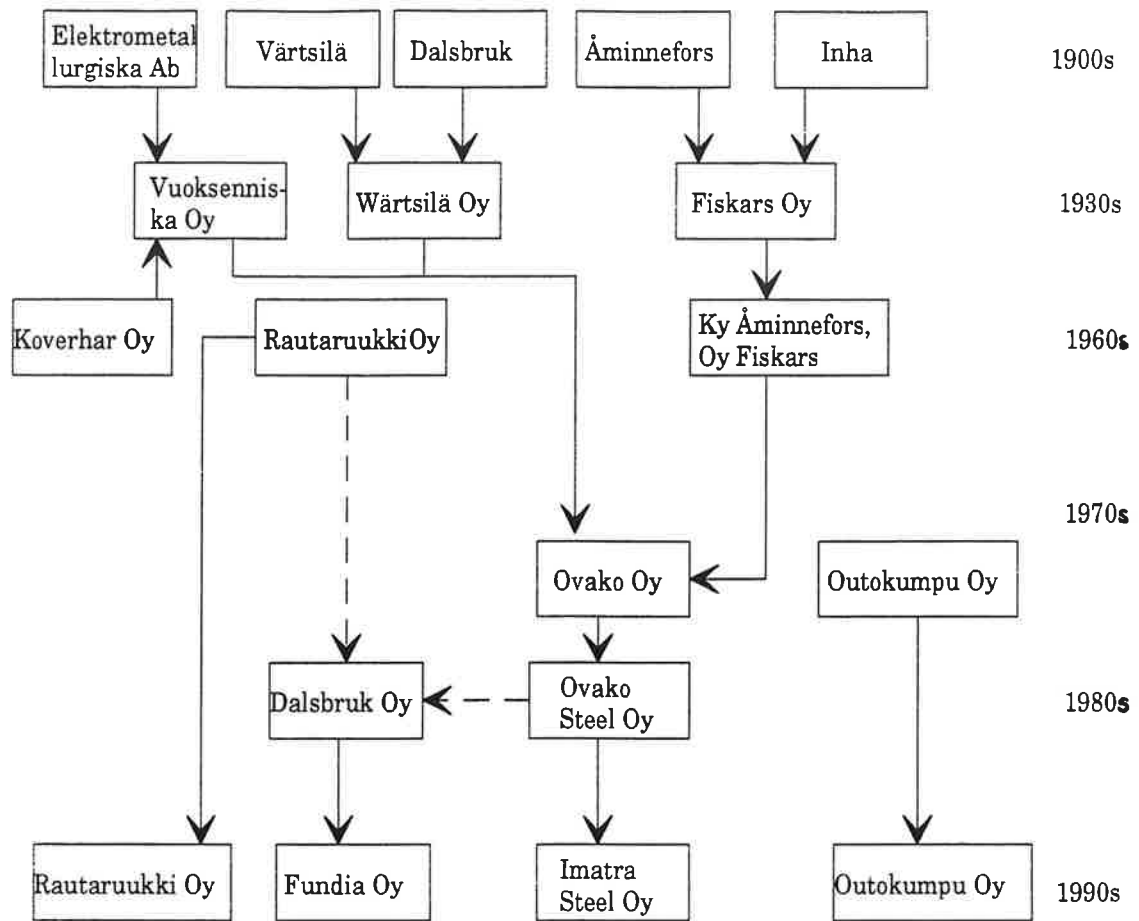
Elektrometallurgiska Ab

Värtsilä

Dalsbruk

Åminnefors

Inha

1900s

Vuoksenniska Oy

Wärtsilä Oy

Fiskars Oy

1930s

Koverhar Oy

RautaruukkiOy

Ky Åminnefors, Oy Fiskars

1960s

1970s

Ovako Oy

Outokumpu Oy

Dalsbruk Oy

Ovako Steel Oy

1980s

Rautaruukki Oy

Fundia Oy

Imatra Steel Oy

Outokumpu Oy

1990s